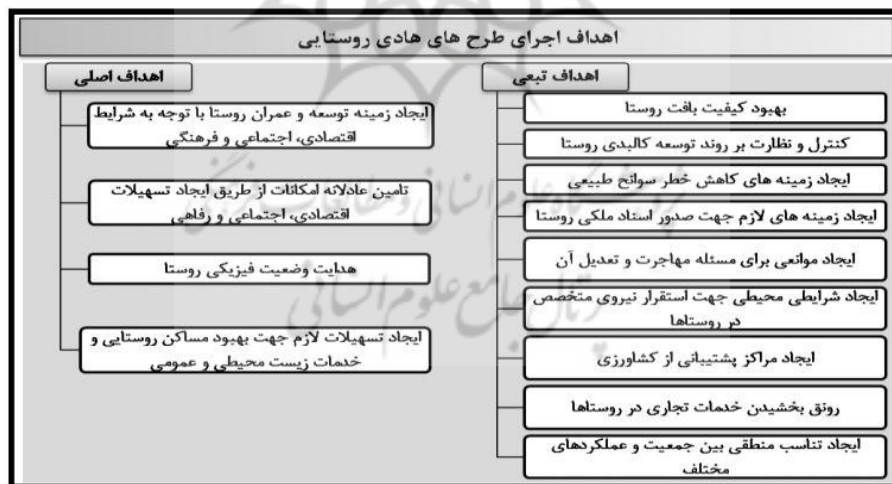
اهداف اجرای طرح های هادی روستایی

اهداف اصلی

ایجاد زمینه توسعه و عمران روستا با توجه به شرایط اقتصادی، اجتماعی و فرهنگی

تامین عادلانه امکانات از طریق ایجاد تسهیلات اقتصادی، اجتماعی و رفاهی

هدایت وضعیت فیزیکی روستا

ایجاد تسهیلات لازم جهت بهبود مساکن روستایی و خدمات زیست محیطی و عمومی

اهداف تبعی

بهبود کیفیت بافت روستا

کنترل و نظارت بر روند توسعه کالبدی روستا

ایجاد زمینه های کاهش خطر سوانح طبیعی

ایجاد زمینه های لازم جهت صدور اسناد ملکی روستا

ایجاد موانعی برای مسئله مهاجرت و تعدیل آن

ایجاد شرایطی محیطی جهت استقرار نیروی متخصص در روستاها

ایجاد مراکز پشتیبانی از کشاورزی

رونق بخشیدن خدمات تجاری در روستاها

ایجاد تناسب منطقی بین جمعیت و عملکردهای مختلف